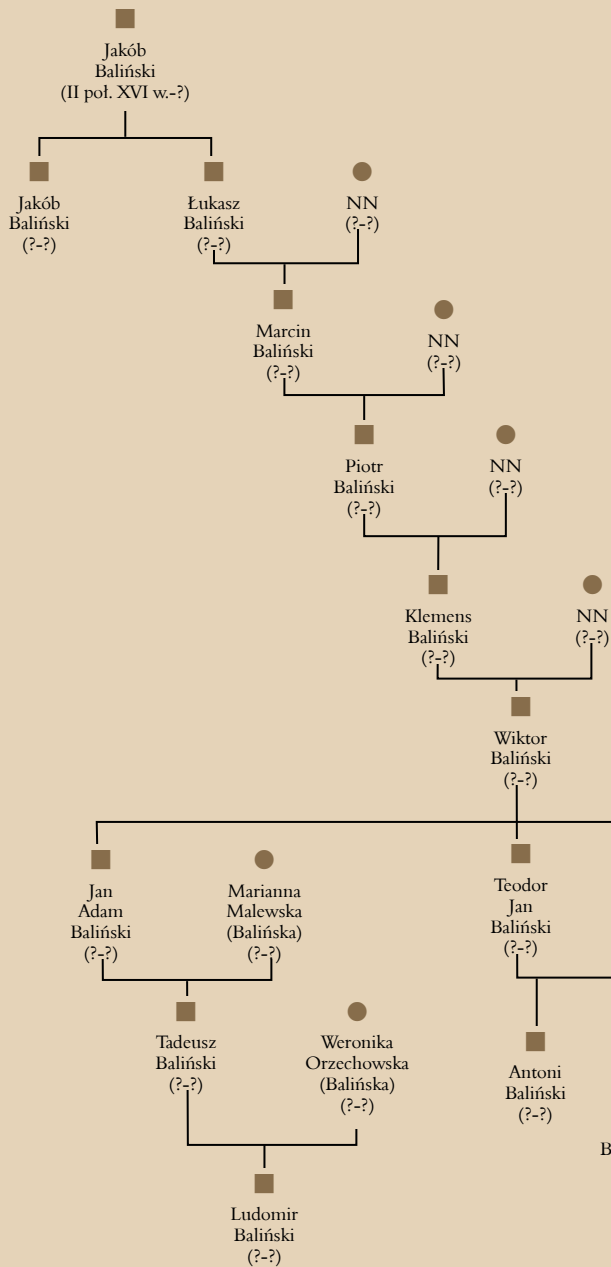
Jakób Baliński (II poł. XVI w.-?)

Jakób Baliński (?-?)

Łukasz Baliński (?-?)

NN (?-?)

Marcin Baliński (?-?)

NN (?-?)

Piotr Baliński (?-?)

NN (?-?)

Klemens Baliński (?-?)

NN (?-?)

Wiktor Baliński (?-?)

Jan Adam Baliński (?-?)

Marianna Malewska (Balińska) (?-?)

Teodor Jan Baliński (?-?)

Tadeusz Baliński (?-?)

Weronika Orzechowska (Balińska) (?-?)

Antoni Baliński (?-?)

B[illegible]

Ludomir Baliński (?-?)